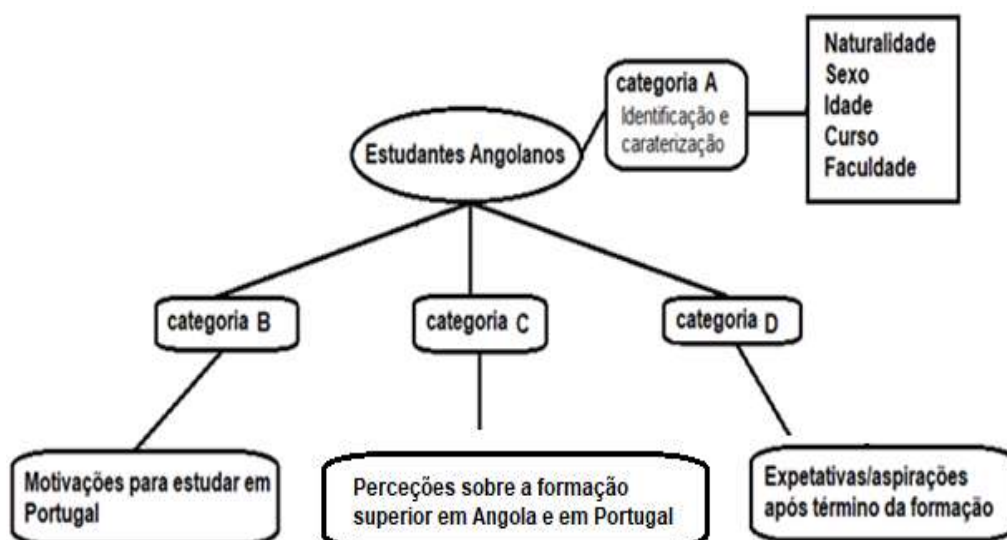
Estudantes Angolanos

categoria A
Identificação e caraterização

Naturalidade
Sexo
Idade
Curso
Faculdade

categoria B

categoria C

categoria D

Motivações para estudar em Portugal

Perceções sobre a formação superior em Angola e em Portugal

Expetativas/aspirações após término da formação